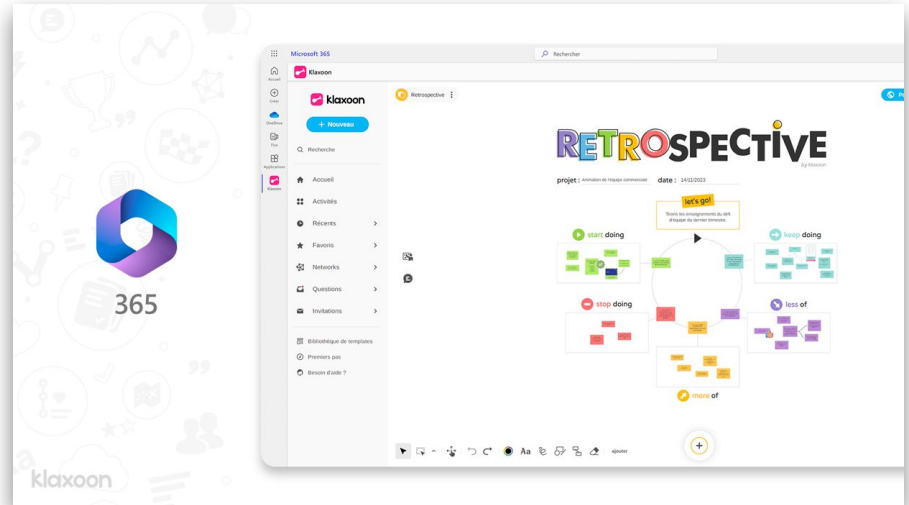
365

klaxoon

Microsoft 365

Rechercher

Accueil

Créer

OneDrive

Flux

Applications

Klaxoon

Klaxoon

klaxoon

+ Nouveau

Recherche

Accueil

Activités

Récents

Favoris

Networks

Questions

Invitations

Bibliothèque de templates

Premiers pas

Besoin d'aide ?

Retrospective

RETROSPECTIVE

by Klaxoon

projet : Animation de l'équipe commerciale

date : 14/12/2023

let's go!

Tirons les enseignements du défi d'équipe du dernier trimestre

start doing

keep doing

stop doing

less of

more of

Aa

ajouter

+